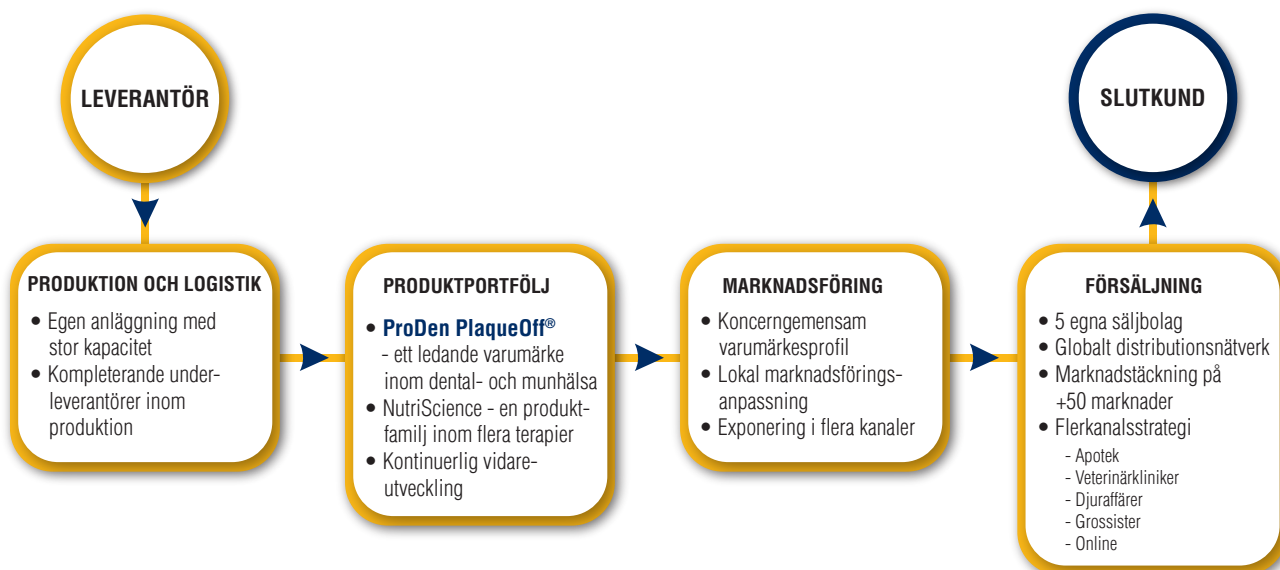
LEVERANTÖR

SLUTKUND

PRODUKTION OCH LOGISTIK
• Egen anläggning med stor kapacitet
• Kompletterande underleverantörer inom produktion

PRODUKTPORTFÖLJ
• ProDen PlaqueOff®
- ett ledande varumärke inom dental- och munhälsa
• NutriScience - en produktfamilj inom flera terapier
• Kontinuerlig vidareutveckling

MARKNADSFÖRING
• Koncerngemensam varumärkesprofil
• Lokal marknadsföringsanpassning
• Exponering i flera kanaler

FÖRSÄLJNING
• 5 egna säljbolag
• Globalt distributionsnätverk
• Marknadstäckning på +50 marknader
• Flerkanalsstrategi
- Apotek
- Veterinärkliniker
- Djuraffärer
- Grossister
- Online